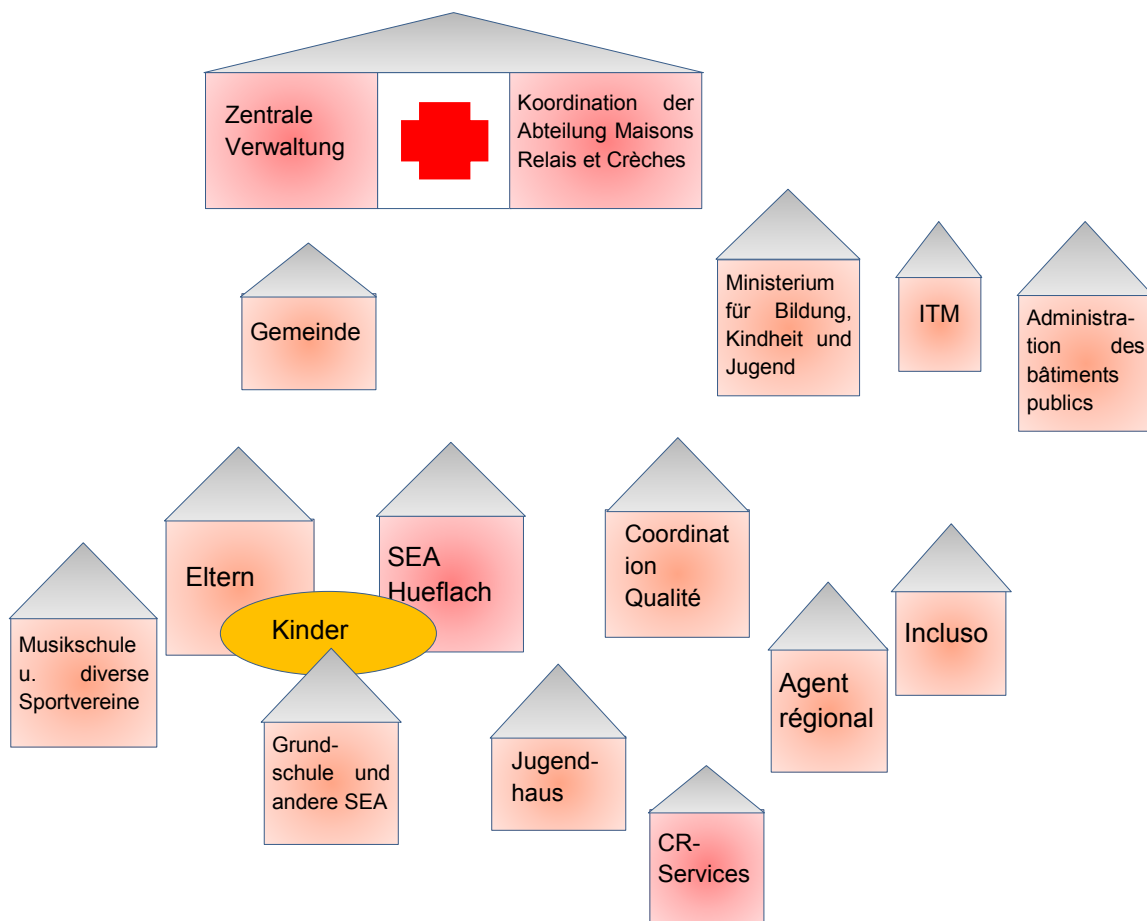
Zentrale Verwaltung

Koordination der Abteilung Maisons Relais et Crèches

Gemeinde

Ministerium für Bildung, Kindheit und Jugend

ITM

Administration des bâtiments publics

Eltern

SEA Hueflach

Coordination Qualité

Musikschule u. diverse Sportvereine

Kinder

Incluso

Agent régional

Grundschule und andere SEA

Jugendhaus

CR-Services